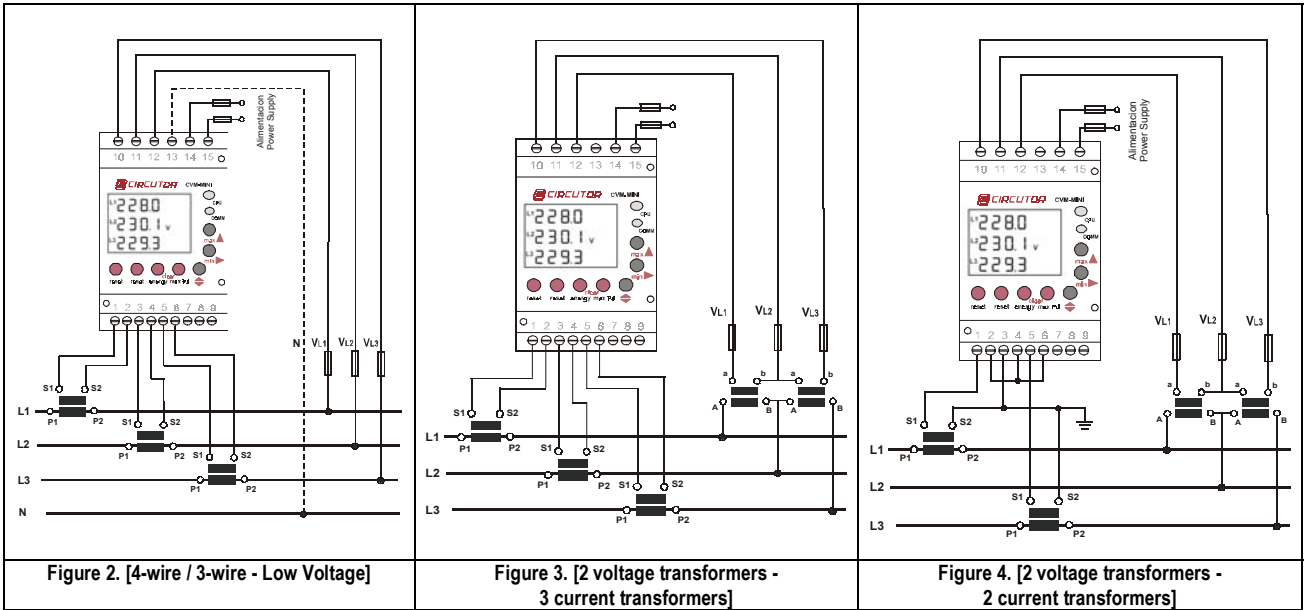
Alimentacion
Power Supply

10 11 12 13 14 15

CIRCUTOR CVM-MINI

CPU
COMM

L1 228.0
L2 230.1 V
L3 229.3

max
min

reset reset energy max Pd

1 2 3 4 5 6 7 8 9

S1 S2
P1 P2
S1 S2
P1 P2
S1 S2
P1 P2

N VL1 VL2 VL3

L1
L2
L3
N

10 11 12 13 14 15

CIRCUTOR CVM-MINI

CPU
COMM

L1 228.0
L2 230.1 V
L3 229.3

max
min

reset reset energy max Pd

1 2 3 4 5 6 7 8 9

VL1 VL2 VL3
a b a b
A B A B

S1 S2
P1 P2
S1 S2
P1 P2
S1 S2
P1 P2

L1
L2
L3

Alimentacion
Power Supply

10 11 12 13 14 15

CIRCUTOR CVM-MINI

CPU
COMM

L1 228.0
L2 230.1 V
L3 229.3

max
min

reset reset energy max Pd

1 2 3 4 5 6 7 8 9

VL1 VL2 VL3
a b a b
A B A B

S1 S2
P1 P2
S1 S2
P1 P2

L1
L2
L3

Figure 2. [4-wire / 3-wire - Low Voltage]

Figure 3. [2 voltage transformers - 3 current transformers]

Figure 4. [2 voltage transformers - 2 current transformers]